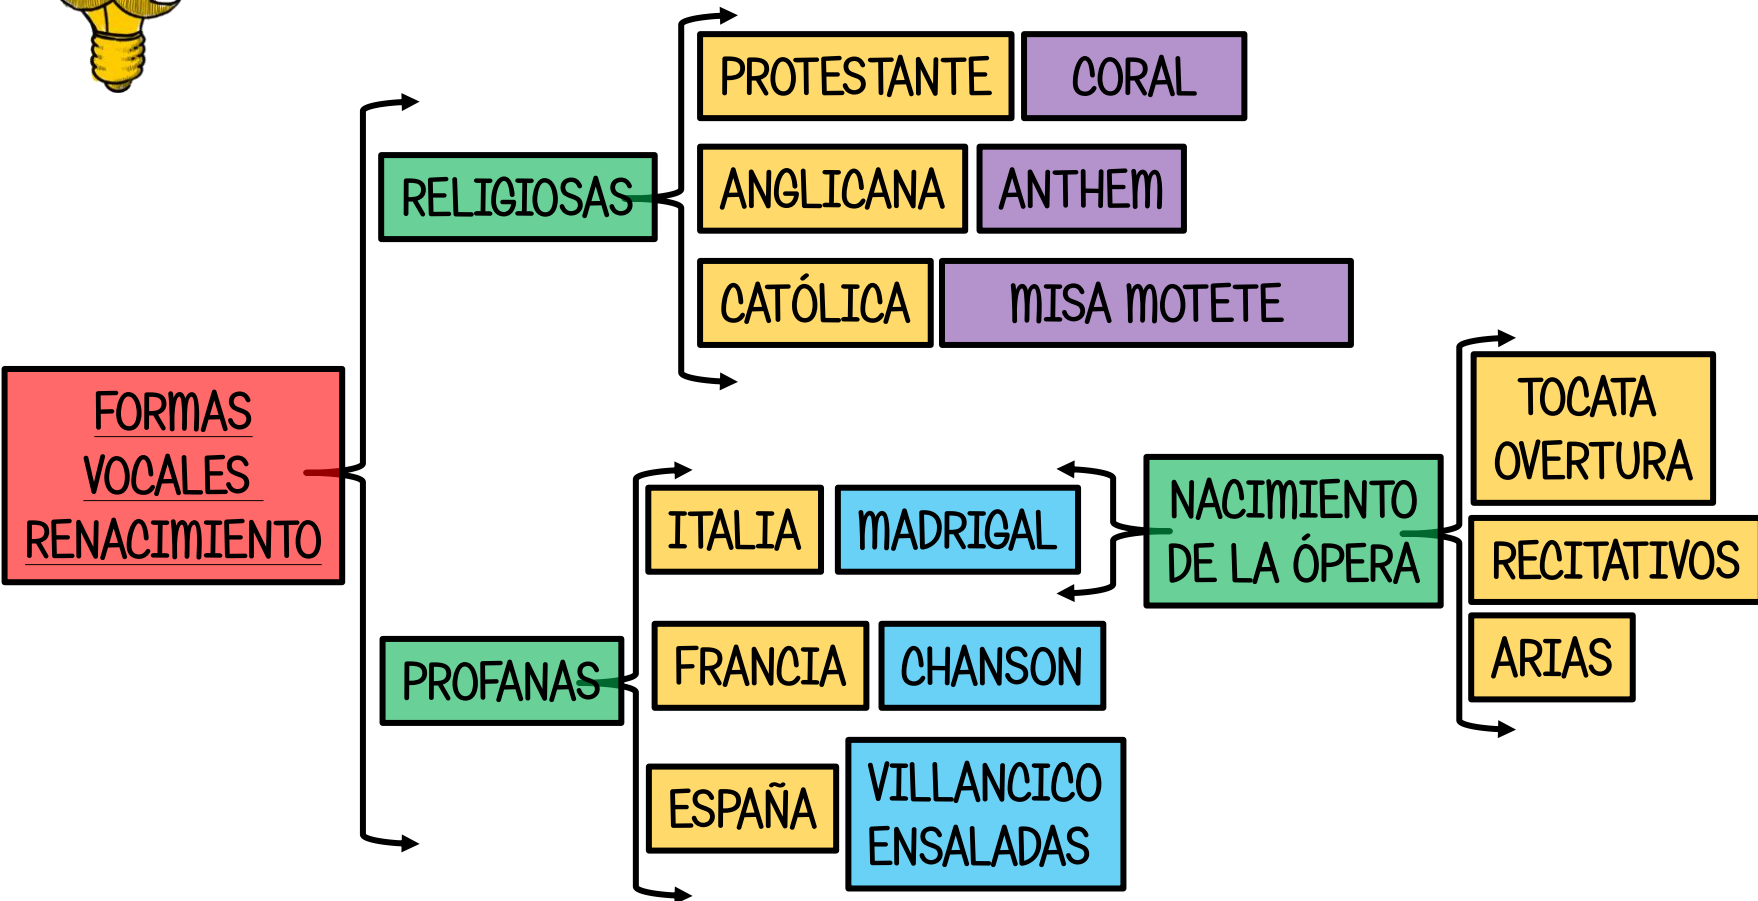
FORMAS VOCALES RENACIMIENTO

RELIGIOSAS

PROTESTANTE

CORAL

ANGLICANA

ANTHEM

CATÓLICA

MISA MOTETE

PROFANAS

ITALIA

MADRIGAL

NACIMIENTO DE LA ÓPERA

TOCATA OVERTURA

RECITATIVOS

ARIAS

FRANCIA

CHANSON

ESPAÑA

VILLANCICO ENSALADAS